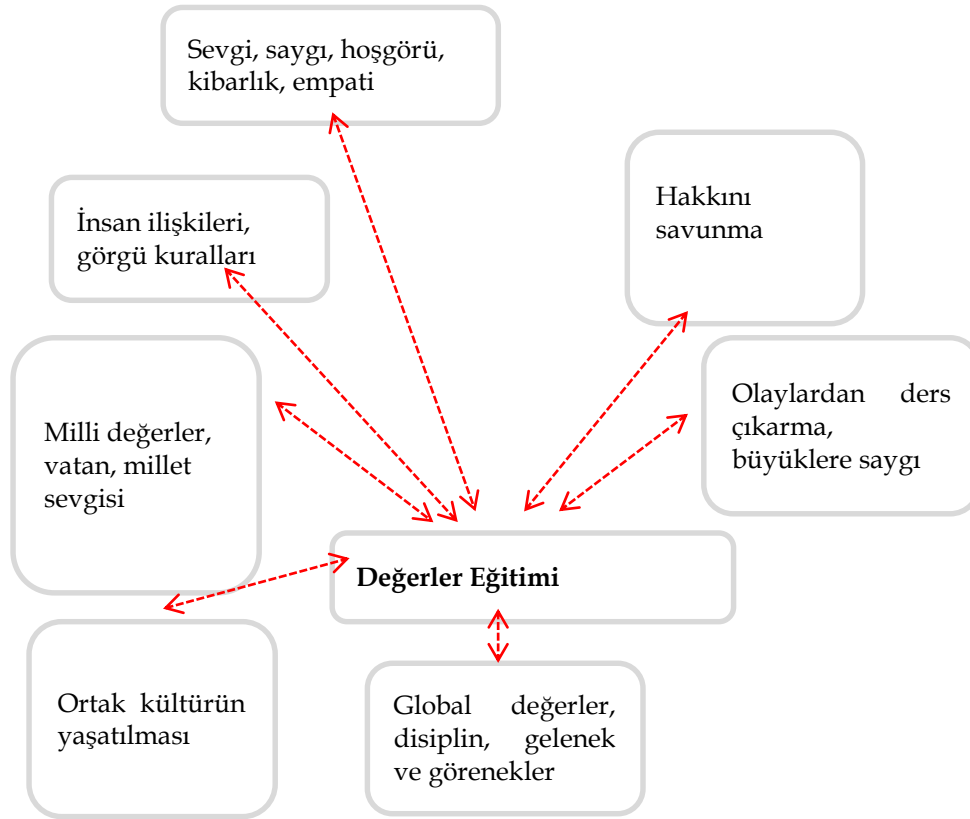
Sevgi, saygı, hoşgörü, kibarlık, empati

İnsan ilişkileri, görgü kuralları

Hakkını savunma

Milli değerler, vatan, millet sevgisi

Olaylardan ders çıkarma, büyüklere saygı

Değerler Eğitimi

Ortak kültürün yaşatılması

Global değerler, disiplin, gelenek ve görenekler